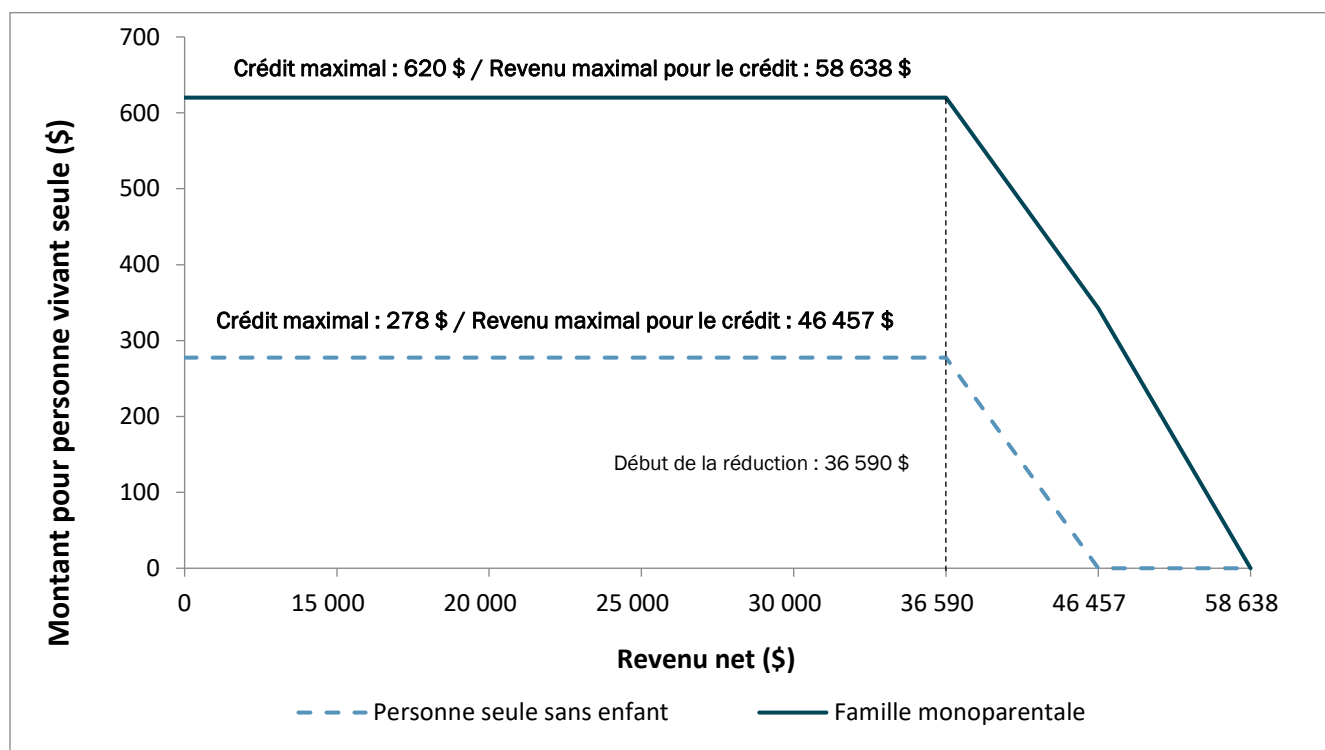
Montant pour personne vivant seule ($)

700
600
500
400
300
200
100
0

Crédit maximal : 620 $ / Revenu maximal pour le crédit : 58 638 $

Crédit maximal : 278 $ / Revenu maximal pour le crédit : 46 457 $

Début de la réduction : 36 590 $

0
15 000
20 000
25 000
30 000
36 590
46 457
58 638

Revenu net ($)

Personne seule sans enfant
Famille monoparentale